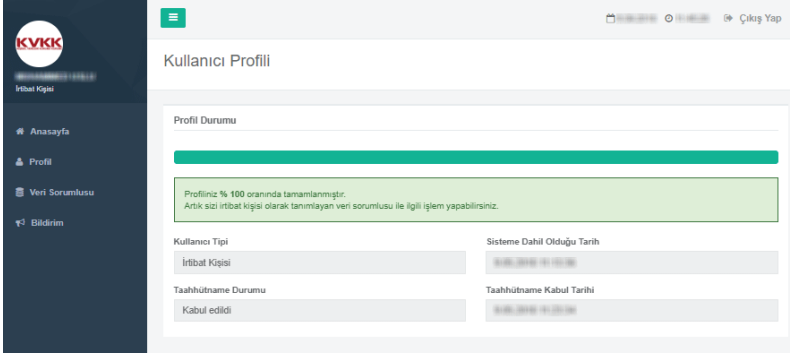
KVKK
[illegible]
İrtibat Kişisi

Anasayfa
Profil
Veri Sorumlusu
Bildirim

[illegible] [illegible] Çıkış Yap

Kullanıcı Profili

Profil Durumu

Profiliniz % 100 oranında tamamlanmıştır.
Artık sizi irtibat kişisi olarak tanımlayan veri sorumlusu ile ilgili işlem yapabilirsiniz.

Kullanıcı Tipi
İrtibat Kişisi

Sisteme Dahil Olduğu Tarih
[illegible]

Taahhütname Durumu
Kabul edildi

Taahhütname Kabul Tarihi
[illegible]